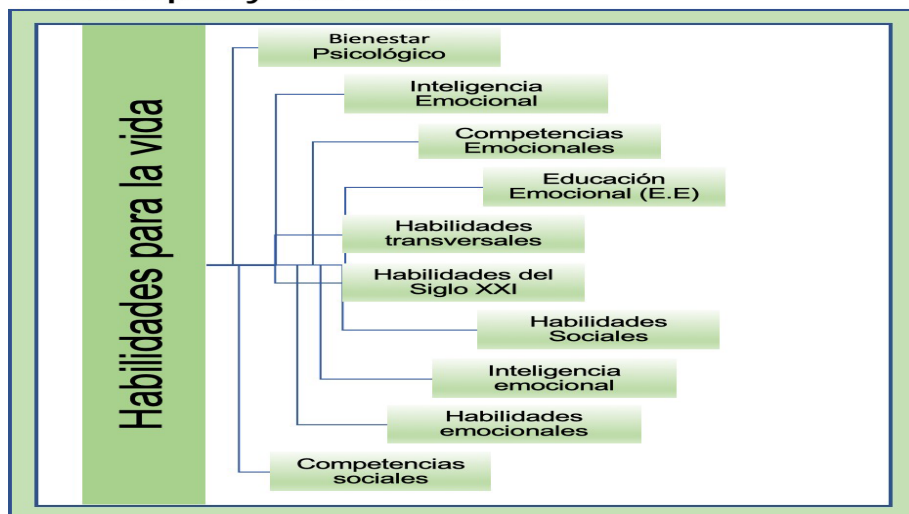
Habilidades para la vida

Bienestar Psicológico

Inteligencia Emocional

Competencias Emocionales

Educación Emocional (E.E)

Habilidades transversales

Habilidades del Siglo XXI

Habilidades Sociales

Inteligencia emocional

Habilidades emocionales

Competencias sociales